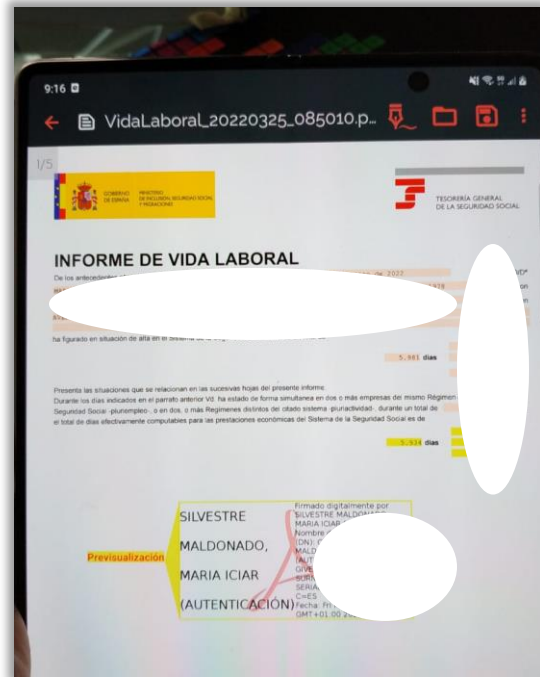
9:16

VidaLaboral_20220325_085010.p...

1/5

GOBIERNO DE ESPAÑA

MINISTERIO DE INCLUSIÓN, SEGURIDAD SOCIAL Y MIGRACIONES

TESORERÍA GENERAL DE LA SEGURIDAD SOCIAL

INFORME DE VIDA LABORAL

De los antecedentes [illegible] de 2022 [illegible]

ha figurado en situación de alta en el Sistema de la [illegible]

5.981 días

Presenta las situaciones que se relacionan en las sucesivas hojas del presente informe.

Durante los días indicados en el párrafo anterior Vd. ha estado de forma simultánea en dos o más empresas del mismo Régimen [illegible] Seguridad Social -pluriempleo-, o en dos, o más Regímenes distintos del citado sistema -pluriactividad- durante un total de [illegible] el total de días efectivamente computables para las prestaciones económicas del Sistema de la Seguridad Social es de

5.934 días

Previsualización

SILVESTRE MALDONADO, MARIA ICIAR (AUTENTICACIÓN)

Firmado digitalmente por SILVESTRE MALDONADO, MARIA ICIAR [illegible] Nombre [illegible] (DN): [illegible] MALD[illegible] (AUT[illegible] GIVE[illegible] SURN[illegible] SERIA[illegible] C=ES Fecha: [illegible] GMT+01:00 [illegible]